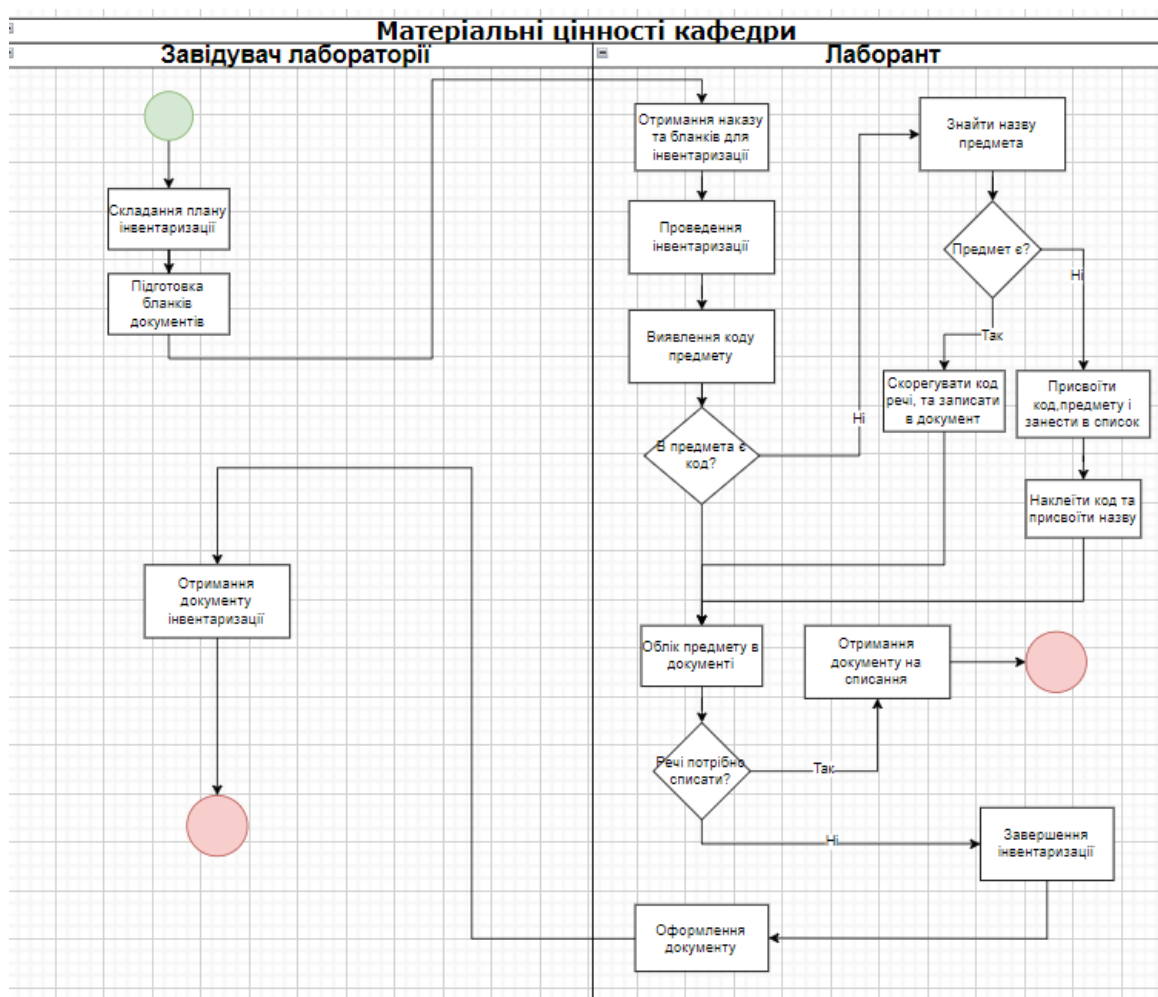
Матеріальні цінності кафедри

Завідувач лабораторії

Лаборант

Складання плану інвентаризації

Підготовка бланків документів

Отримання документу інвентаризації

Отримання наказу та бланків для інвентаризації

Проведення інвентаризації

Виявлення коду предмету

В предмета є код?

Ні

Знайти назву предмета

Предмет є?

Ні

Так

Скорегувати код речі, та записати в документ

Присвоїти код,предмету і занести в список

Наклеїти код та присвоїти назву

Облік предмету в документі

Отримання документу на списання

Речі потрібно списати?

Так

Ні

Завершення інвентаризації

Оформлення документу